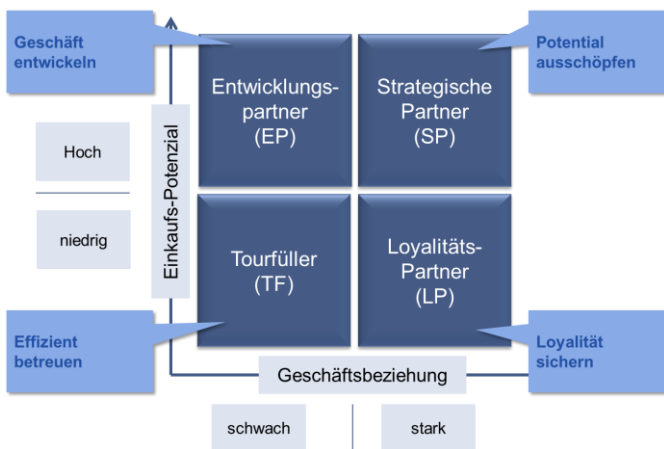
Geschäft entwickeln

Potential ausschöpfen

Hoch

niedrig

Einkaufs-Potenzial

Entwicklungspartner (EP)

Strategische Partner (SP)

Tourfüller (TF)

Loyalitäts-Partner (LP)

Effizient betreuen

Loyalität sichern

Geschäftsbeziehung

schwach

stark